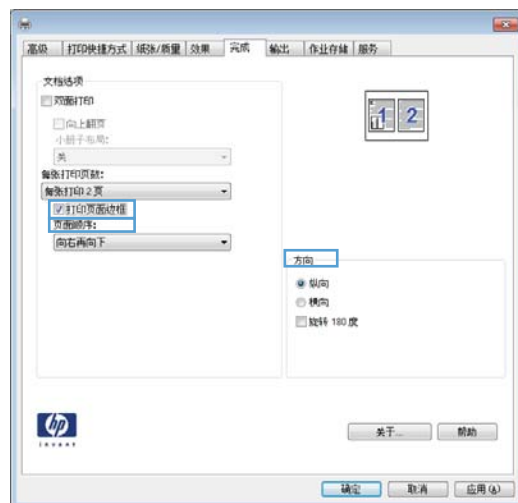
高级 | 打印快捷方式 | 纸张/质量 | 效果 | 完成 | 输出 | 作业存储 | 服务

文档选项
双面打印
向上翻页
小册子布局:
关
每张打印页数:
每张打印 2 页
打印页面边框
页面顺序:
向右再向下

1 2

方向
纵向
横向
旋转 180 度

invent

关于... 帮助

确定 取消 应用(A)